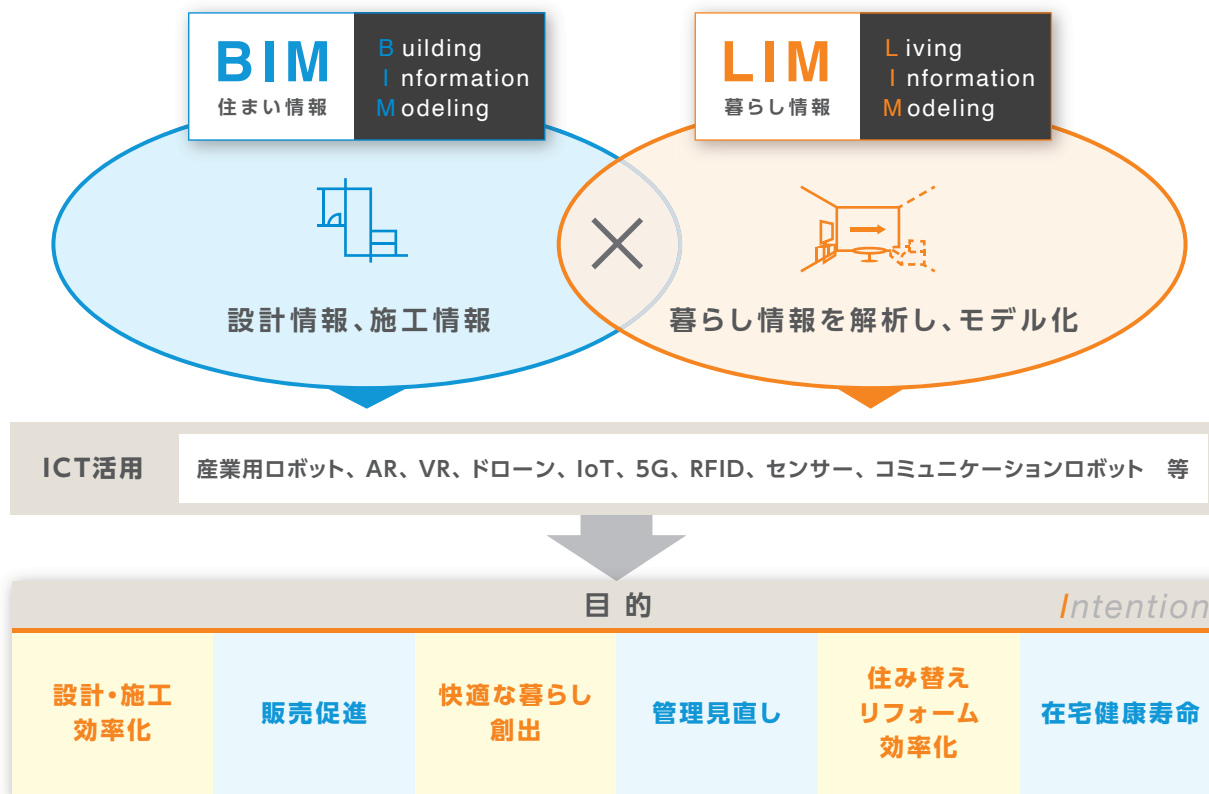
BIM
住まい情報

Building
Information
Modeling

LIM
暮らし情報

Living
Information
Modeling

設計情報、施工情報

×

暮らし情報を解析し、モデル化

ICT活用

産業用ロボット、AR、VR、ドローン、IoT、5G、RFID、センサー、コミュニケーションロボット　等

目 的

Intention

| 設計・施工効率化 | 販売促進 | 快適な暮らし創出 | 管理見直し | 住み替えリフォーム効率化 | 在宅健康寿命 |
|---|---|---|---|---|---|